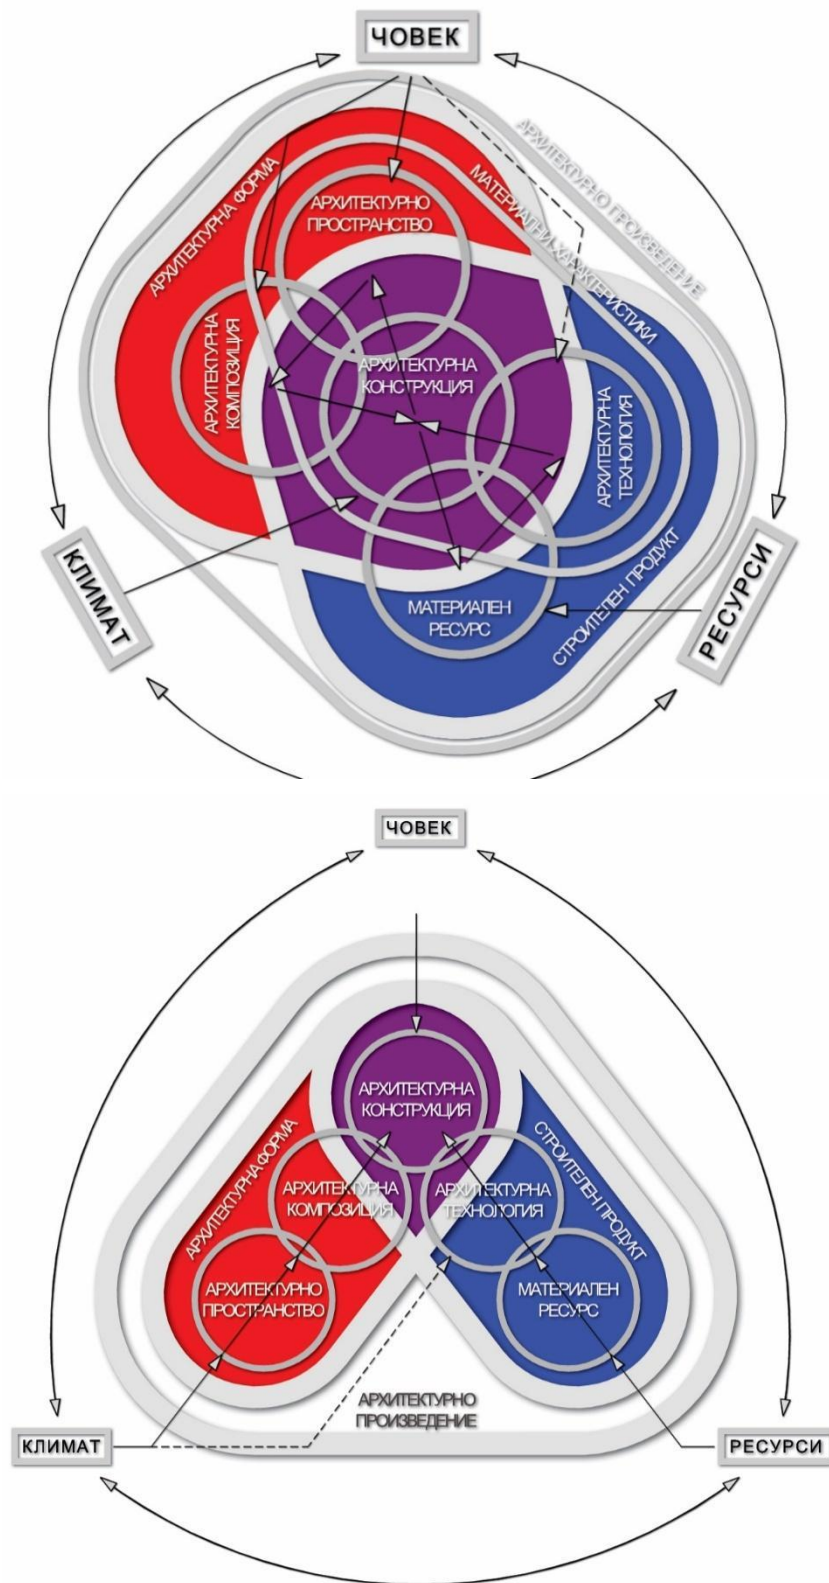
ЧОВЕК

АРХИТЕКТУРНО ПРОИЗВЕДЕНИЕ

АРХИТЕКТУРНА ФОРМА

МАТЕРИАЛНИ ХАРАКТЕРИСТИКИ

АРХИТЕКТУРНО ПРОСТРАНСТВО

АРХИТЕКТУРНА КОМПОЗИЦИЯ

АРХИТЕКТУРНА КОНСТРУКЦИЯ

АРХИТЕКТУРНА ТЕХНОЛОГИЯ

МАТЕРИАЛЕН РЕСУРС

СТРОИТЕЛЕН ПРОДУКТ

КЛИМАТ

РЕСУРСИ

ЧОВЕК

АРХИТЕКТУРНА КОНСТРУКЦИЯ

АРХИТЕКТУРНА ФОРМА

СТРОИТЕЛЕН ПРОДУКТ

АРХИТЕКТУРНА КОМПОЗИЦИЯ

АРХИТЕКТУРНА ТЕХНОЛОГИЯ

АРХИТЕКТУРНО ПРОСТРАНСТВО

МАТЕРИАЛЕН РЕСУРС

АРХИТЕКТУРНО ПРОИЗВЕДЕНИЕ

КЛИМАТ

РЕСУРСИ